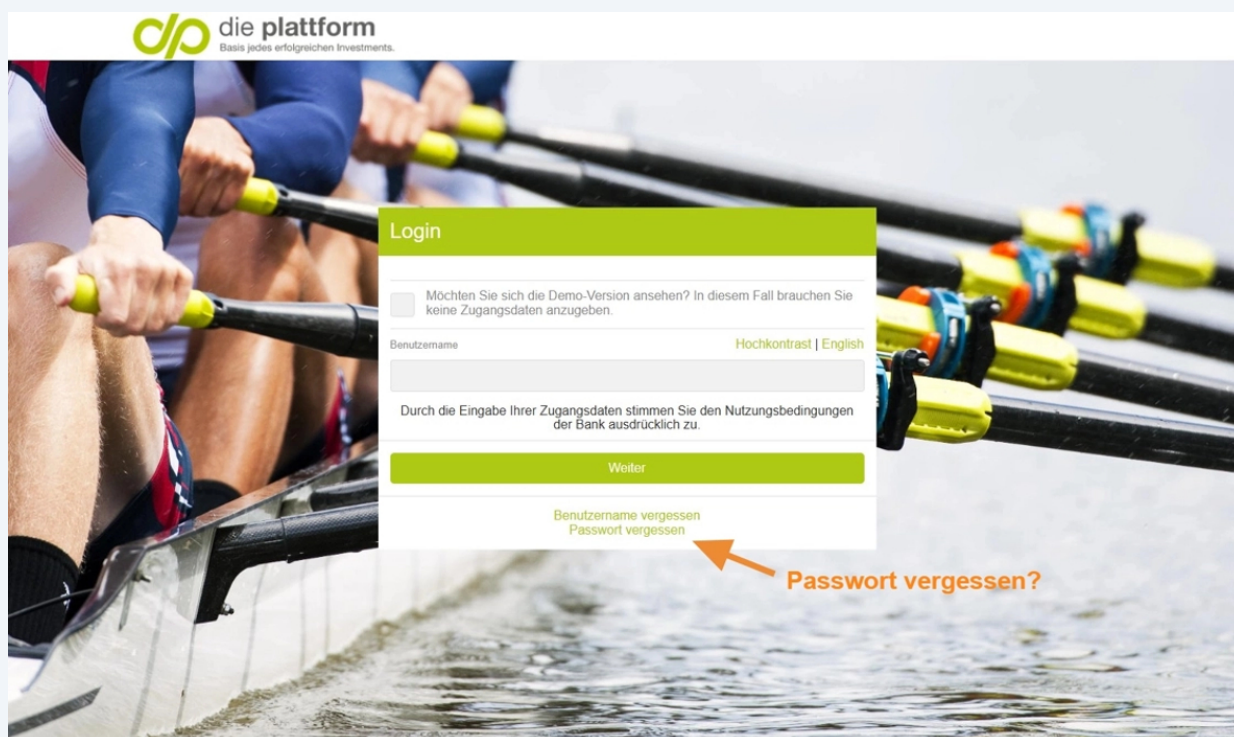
dp die plattform
Basis jedes erfolgreichen Investments.

Login

Möchten Sie sich die Demo-Version ansehen? In diesem Fall brauchen Sie keine Zugangsdaten anzugeben.

Benutzername

Hochkontrast | English

Durch die Eingabe Ihrer Zugangsdaten stimmen Sie den Nutzungsbedingungen der Bank ausdrücklich zu.

Weiter

Benutzername vergessen
Passwort vergessen

Passwort vergessen?